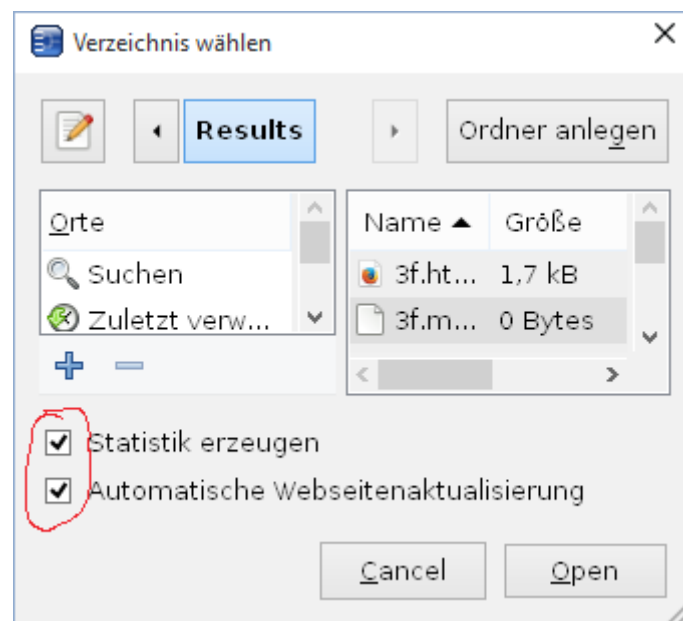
Verzeichnis wählen

Results

Ordner anlegen

Orte

Suchen

Zuletzt verw...

| Name ▲ | Größe |
|---|---|
| 3f.ht... | 1,7 kB |
| 3f.m... | 0 Bytes |

+ −

Statistik erzeugen

Automatische Webseitenaktualisierung

Cancel

Open